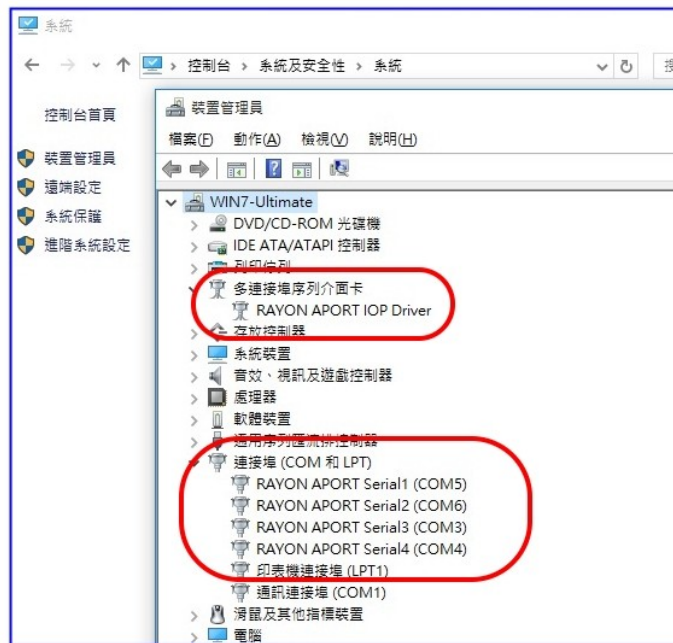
系統

控制台 > 系統及安全性 > 系統

控制台首頁

裝置管理員

遠端設定

系統保護

進階系統設定

裝置管理員

檔案(F) 動作(A) 檢視(V) 說明(H)

WIN7-Ultimate
DVD/CD-ROM 光碟機
IDE ATA/ATAPI 控制器
列印佇列
多連接埠序列介面卡
RAYON APORT IOP Driver
存放控制器
系統裝置
音效、視訊及遊戲控制器
處理器
軟體裝置
通用序列匯流排控制器
連接埠 (COM 和 LPT)
RAYON APORT Serial1 (COM5)
RAYON APORT Serial2 (COM6)
RAYON APORT Serial3 (COM3)
RAYON APORT Serial4 (COM4)
印表機連接埠 (LPT1)
通訊連接埠 (COM1)
滑鼠及其他指標裝置
電腦